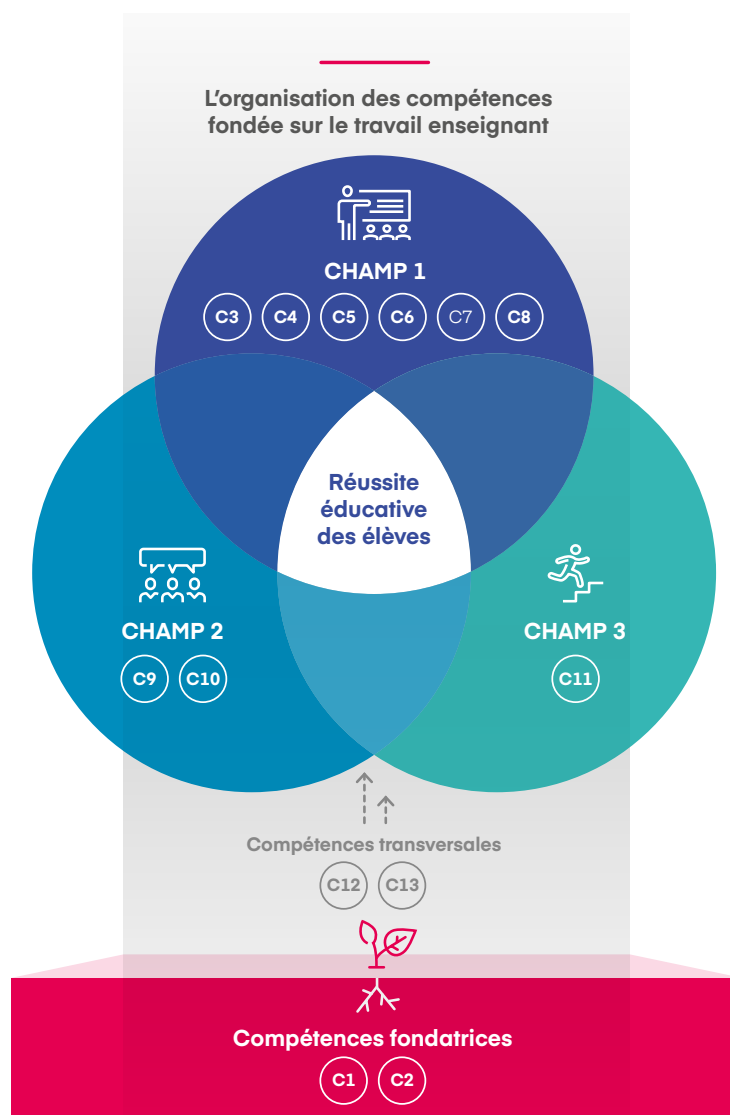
L'organisation des compétences fondée sur le travail enseignant

CHAMP 1

C3 C4 C5 C6 C7 C8

Réussite éducative des élèves

CHAMP 2

C9 C10

CHAMP 3

C11

Compétences transversales

C12 C13

Compétences fondatrices

C1 C2